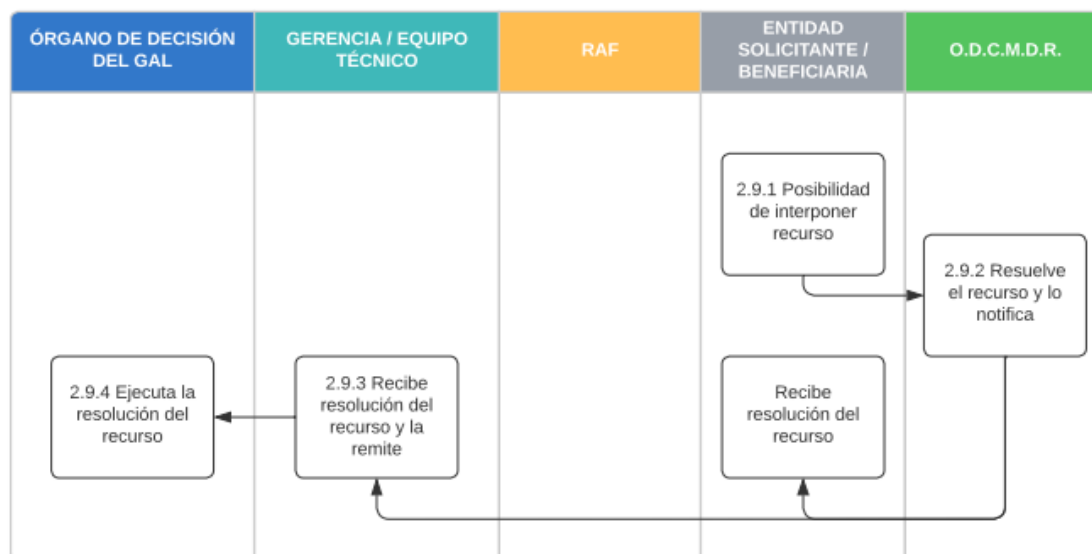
| ÓRGANO DE DECISIÓN DEL GAL | GERENCIA / EQUIPO TÉCNICO | RAF | ENTIDAD SOLICITANTE / BENEFICIARIA | O.D.C.M.D.R. |
|---|---|---|---|---|

2.9.1 Posibilidad de interponer recurso

2.9.2 Resuelve el recurso y lo notifica

2.9.4 Ejecuta la resolución del recurso

2.9.3 Recibe resolución del recurso y la remite

Recibe resolución del recurso